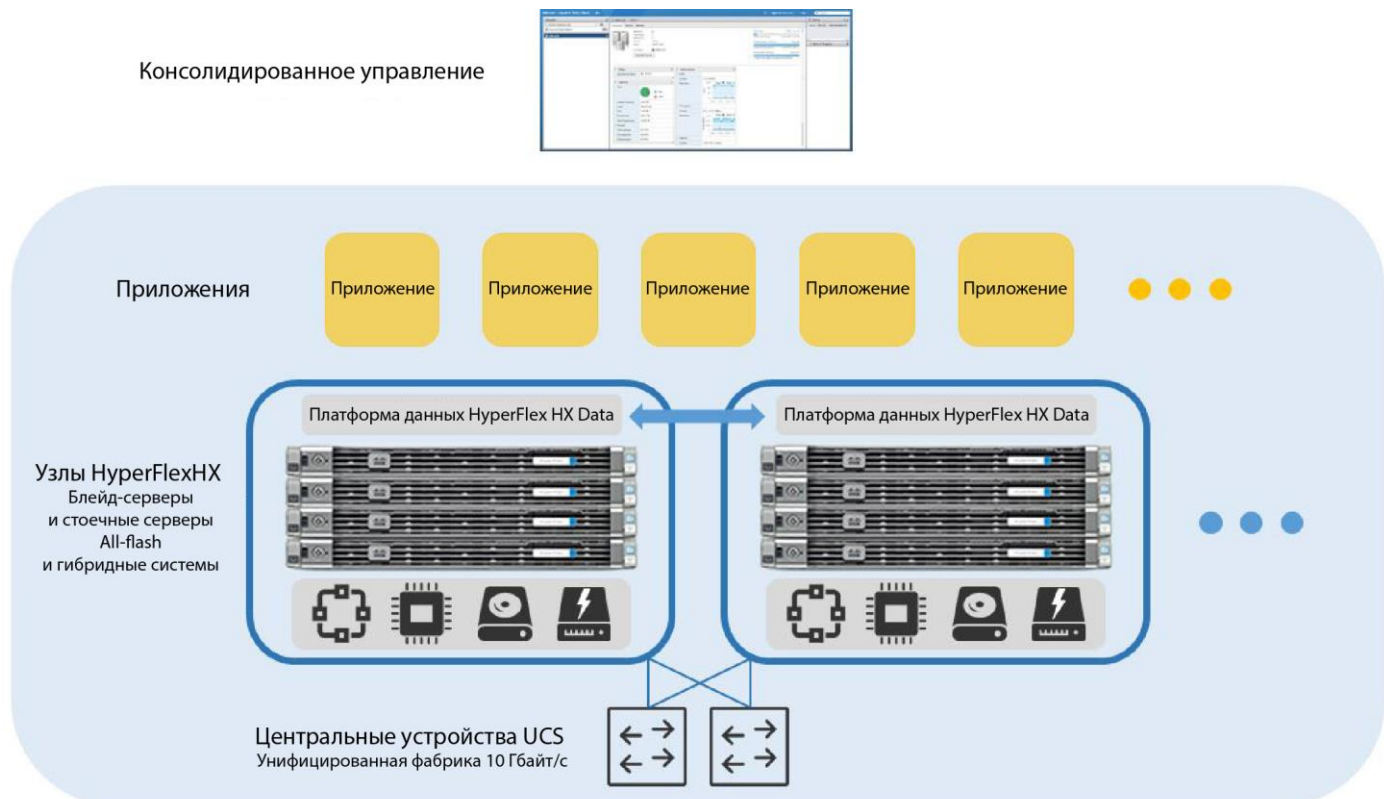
Консолидированное управление

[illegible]

Приложения

Приложение

Приложение

Приложение

Приложение

Приложение

Платформа данных HyperFlex HX Data

Платформа данных HyperFlex HX Data

Узлы HyperFlexHX
Блейд-серверы
и стоечные серверы
All-flash
и гибридные системы

Центральные устройства UCS
Унифицированная фабрика 10 Гбайт/с